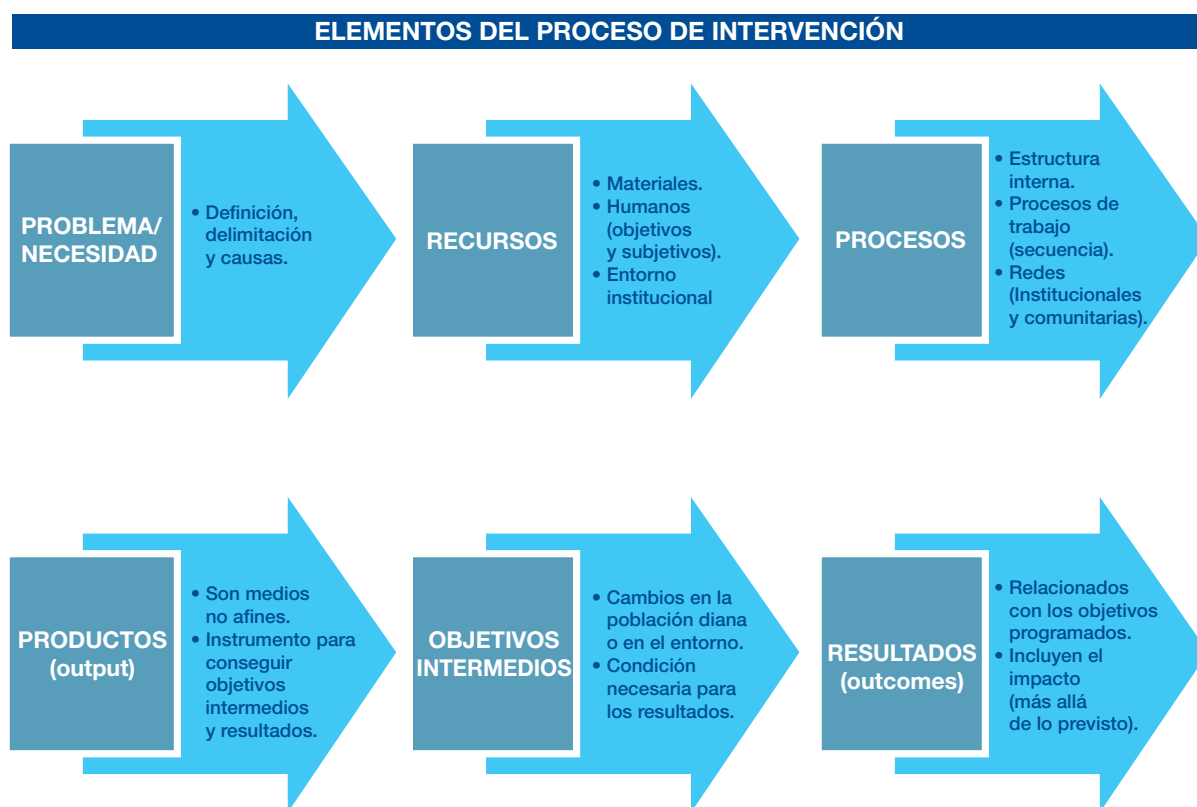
ELEMENTOS DEL PROCESO DE INTERVENCIÓN

PROBLEMA/ NECESIDAD

• Definición, delimitación y causas.

RECURSOS

• Materiales.
• Humanos (objetivos y subjetivos).
• Entorno institucional

PROCESOS

• Estructura interna.
• Procesos de trabajo (secuencia).
• Redes (Institucionales y comunitarias).

PRODUCTOS (output)

• Son medios no afines.
• Instrumento para conseguir objetivos intermedios y resultados.

OBJETIVOS INTERMEDIOS

• Cambios en la población diana o en el entorno.
• Condición necesaria para los resultados.

RESULTADOS (outcomes)

• Relacionados con los objetivos programados.
• Incluyen el impacto (más allá de lo previsto).